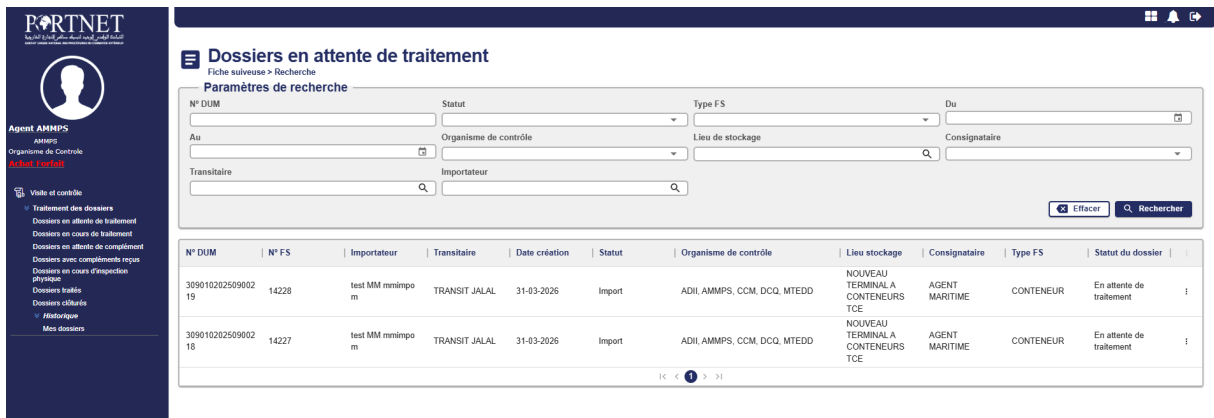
PORTNET

Agent AMMPS
AMMPS
Organisme de Controle
Achat Forfait

Visite et contrôle
Traitement des dossiers
Dossiers en attente de traitement
Dossiers en cours de traitement
Dossiers en attente de complément
Dossiers avec compléments reçus
Dossiers en cours d'inspection physique
Dossiers traités
Dossiers clôturés
Historique
Mes dossiers

Dossiers en attente de traitement
Fiche suiveuse > Recherche

Paramètres de recherche
N° DUM
Statut
Type FS
Du
Au
Organisme de contrôle
Lieu de stockage
Consignataire
Transitaire
Importateur

Effacer
Rechercher

| N° DUM | N° FS | Importateur | Transitaire | Date création | Statut | Organisme de contrôle | Lieu stockage | Consignataire | Type FS | Statut du dossier |
|---|---|---|---|---|---|---|---|---|---|---|
| 30901020250900219 | 14228 | test MM mmimpom | TRANSIT JALAL | 31-03-2026 | Import | ADII, AMMPS, CCM, DCQ, MTEDD | NOUVEAU TERMINAL A CONTENEURS TCE | AGENT MARITIME | CONTENEUR | En attente de traitement |
| 30901020250900218 | 14227 | test MM mmimpom | TRANSIT JALAL | 31-03-2026 | Import | ADII, AMMPS, CCM, DCQ, MTEDD | NOUVEAU TERMINAL A CONTENEURS TCE | AGENT MARITIME | CONTENEUR | En attente de traitement |

1